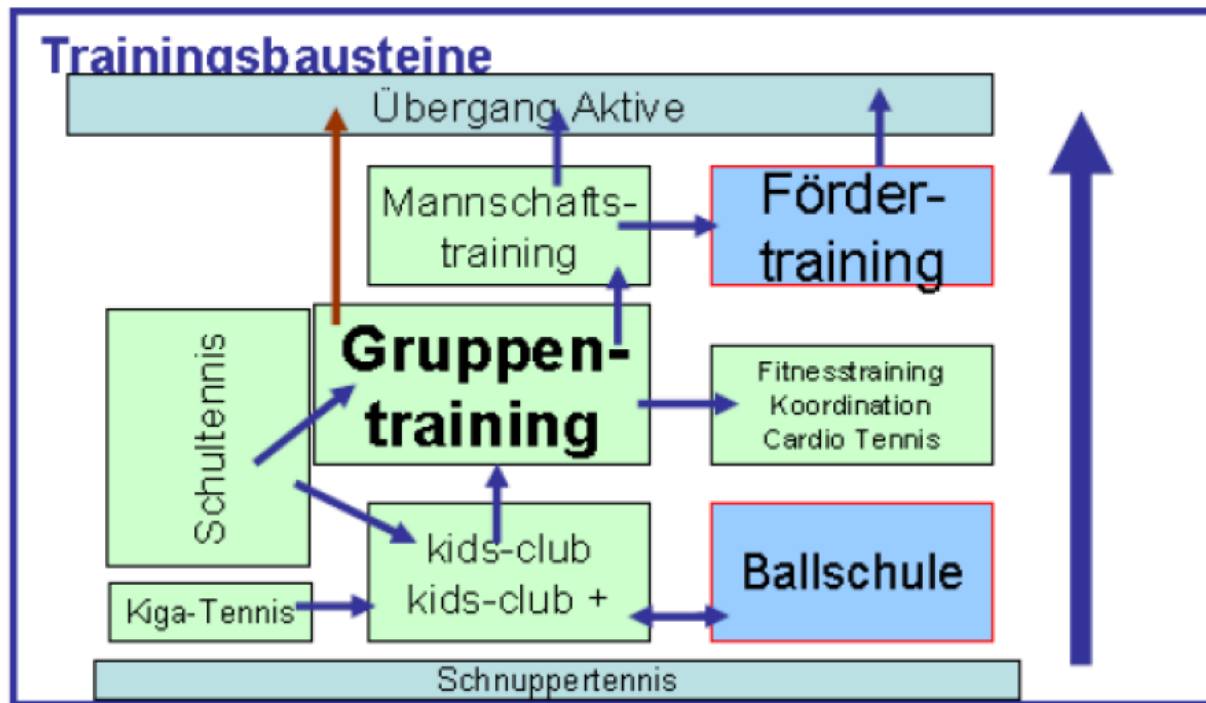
Trainingsbausteine

Übergang Aktive

Mannschaftstraining

Fördertraining

Schultennis

Gruppentraining

Fitnesstraining
Koordination
Cardio Tennis

kids-club
kids-club +

Ballschule

Kiga-Tennis

Schnuppertennis